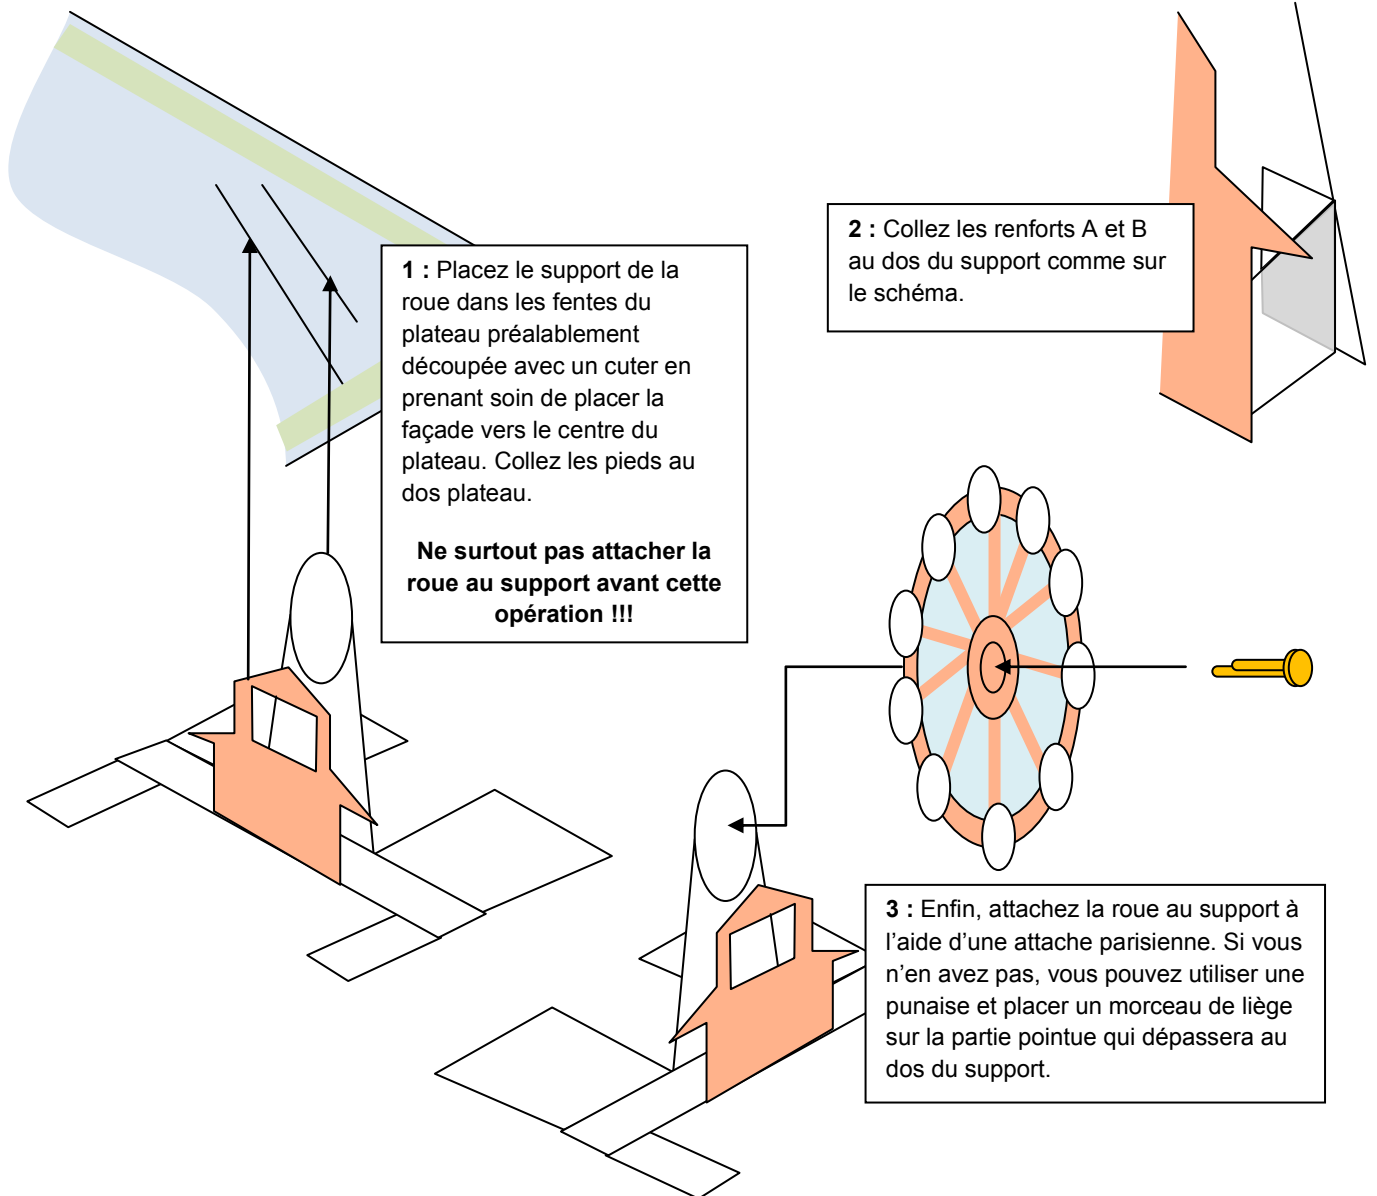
**2 :** Collez les renforts A et B au dos du support comme sur le schéma.

**1 :** Placez le support de la roue dans les fentes du plateau préalablement découpée avec un cuter en prenant soin de placer la façade vers le centre du plateau. Collez les pieds au dos plateau.

**Ne surtout pas attacher la roue au support avant cette opération !!!**

**3 :** Enfin, attachez la roue au support à l'aide d'une attache parisienne. Si vous n'en avez pas, vous pouvez utiliser une punaise et placer un morceau de liège sur la partie pointue qui dépassera au dos du support.